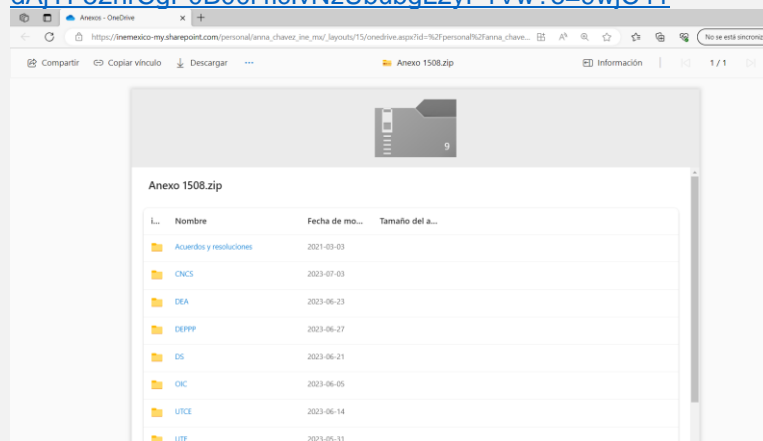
dAjTPozhrGgPoB00Fho...

Anexos - OneDrive

https://inemexico-my.sharepoint.com/personal/anna_chavez_ine_mx/_layouts/15/onedrive.aspx?id=%2Fpersonal%2Fanna_chave...

No se está sincroniz

Compartir Copiar vínculo Descargar ···

Anexo 1508.zip

Información 1 / 1

9

Anexo 1508.zip

| I... | Nombre | Fecha de mo... | Tamaño del a... |
|---|---|---|---|
| | Acuerdos y resoluciones | 2021-03-03 | |
| | CNCS | 2023-07-03 | |
| | DEA | 2023-06-23 | |
| | DEPPP | 2023-06-27 | |
| | DS | 2023-06-21 | |
| | OIC | 2023-06-05 | |
| | UTCE | 2023-06-14 | |
| | UTF | 2023-05-31 | |